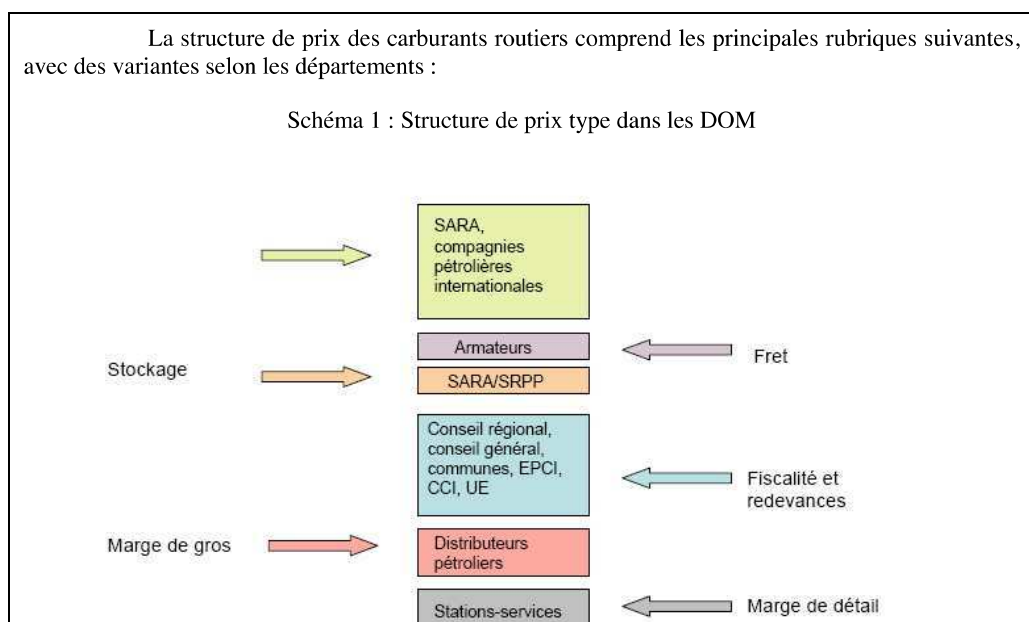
La structure de prix des carburants routiers comprend les principales rubriques suivantes, avec des variantes selon les départements :

Schéma 1 : Structure de prix type dans les DOM

SARA, compagnies pétrolières internationales

Armateurs

Fret

Stockage

SARA/SRPP

Conseil régional, conseil général, communes, EPCI, CCI, UE

Fiscalité et redevances

Marge de gros

Distributeurs pétroliers

Stations-services

Marge de détail